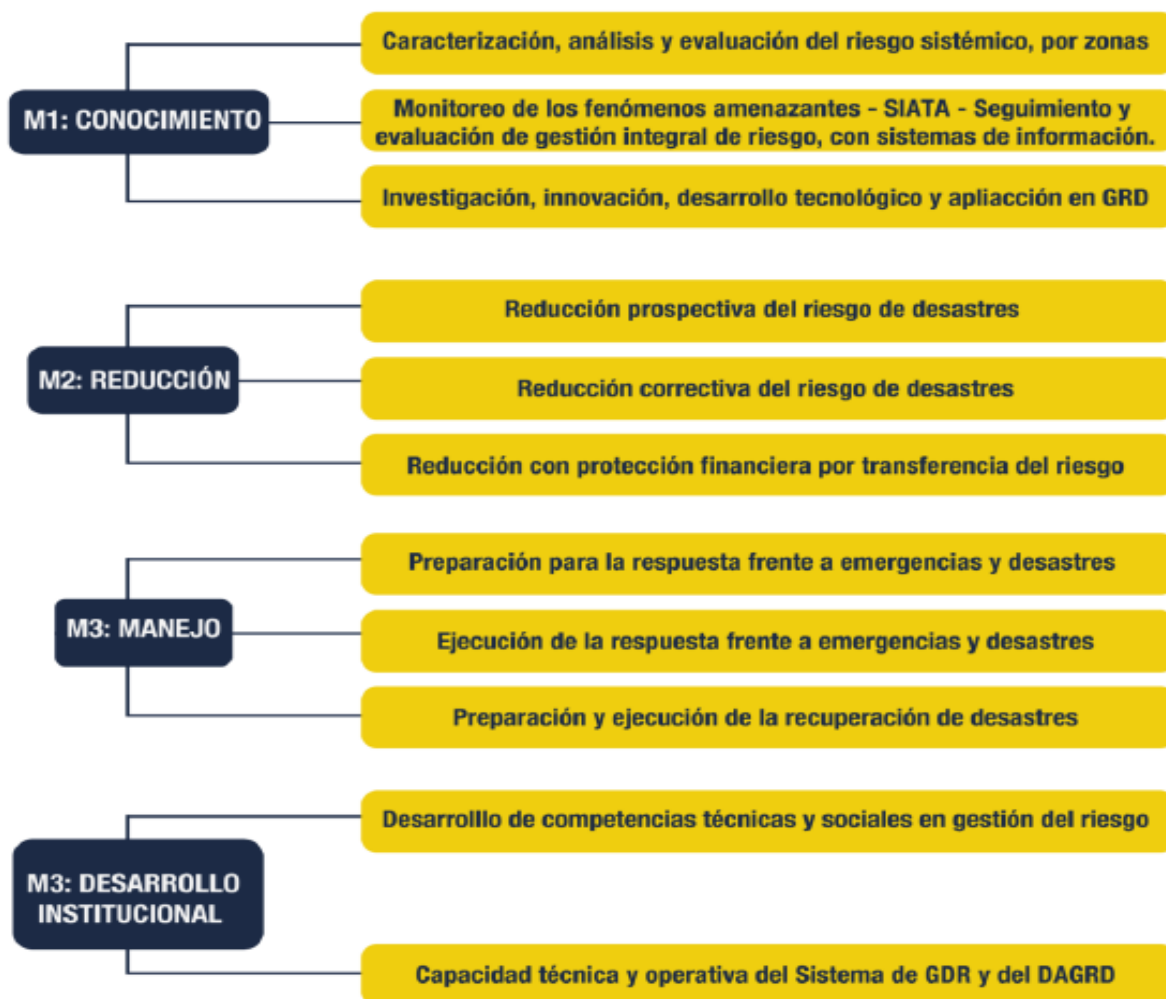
M1: CONOCIMIENTO

Caracterización, análisis y evaluación del riesgo sistémico, por zonas

Monitoreo de los fenómenos amenazantes - SIATA - Seguimiento y evaluación de gestión integral de riesgo, con sistemas de información.

Investigación, innovación, desarrollo tecnológico y apliacción en GRD

M2: REDUCCIÓN

Reducción prospectiva del riesgo de desastres

Reducción correctiva del riesgo de desastres

Reducción con protección financiera por transferencia del riesgo

M3: MANEJO

Preparación para la respuesta frente a emergencias y desastres

Ejecución de la respuesta frente a emergencias y desastres

Preparación y ejecución de la recuperación de desastres

M3: DESARROLLO INSTITUCIONAL

Desarrollo de competencias técnicas y sociales en gestión del riesgo

Capacidad técnica y operativa del Sistema de GDR y del DAGRD